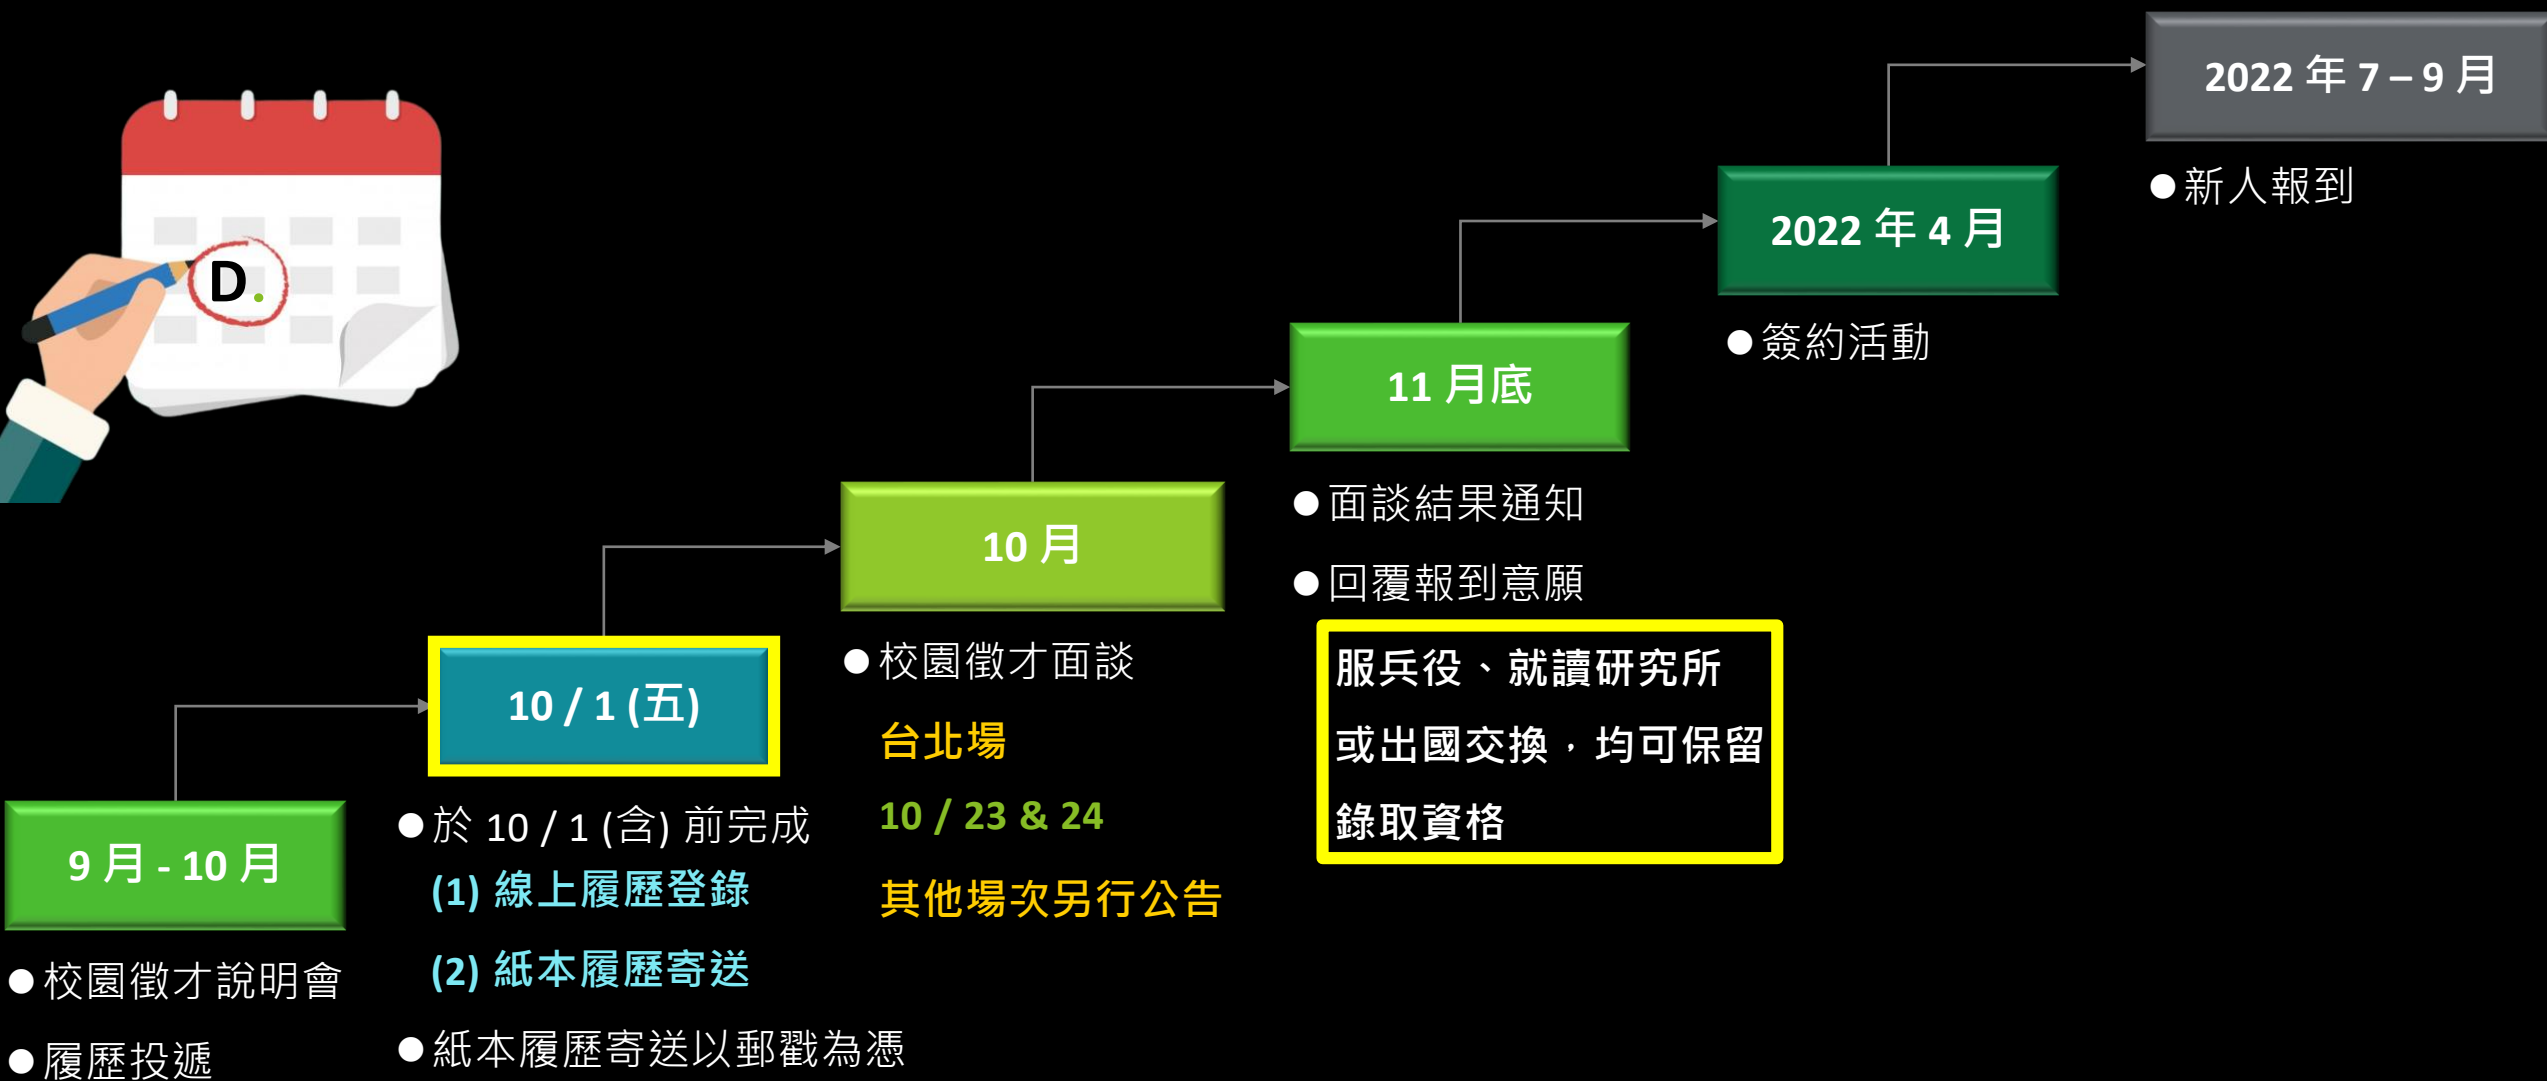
D.

9 月 - 10 月

● 校園徵才說明會

● 履歷投遞

10 / 1 (五)

● 於 10 / 1 (含) 前完成

(1) 線上履歷登錄

(2) 紙本履歷寄送

● 紙本履歷寄送以郵戳為憑

10 月

● 校園徵才面談

台北場

10 / 23 & 24

其他場次另行公告

11 月底

● 面談結果通知

● 回覆報到意願

服兵役、就讀研究所或出國交換，均可保留錄取資格

2022 年 4 月

● 簽約活動

2022 年 7 – 9 月

● 新人報到